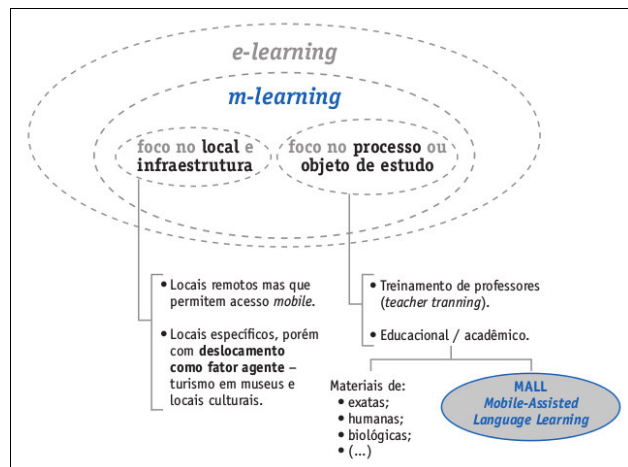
e-learning

m-learning

foco no local e infraestrutura

foco no processo ou objeto de estudo

• Locais remotos mas que permitem acesso *mobile*.

• Locais específicos, porém com **deslocamento como fator agente** – turismo em museus e locais culturais.

• Treinamento de professores (*teacher tranning*).

• Educacional / acadêmico.

Materiais de:
• exatas;
• humanas;
• biológicas;
• (...)

MALL
Mobile-Assisted Language Learning